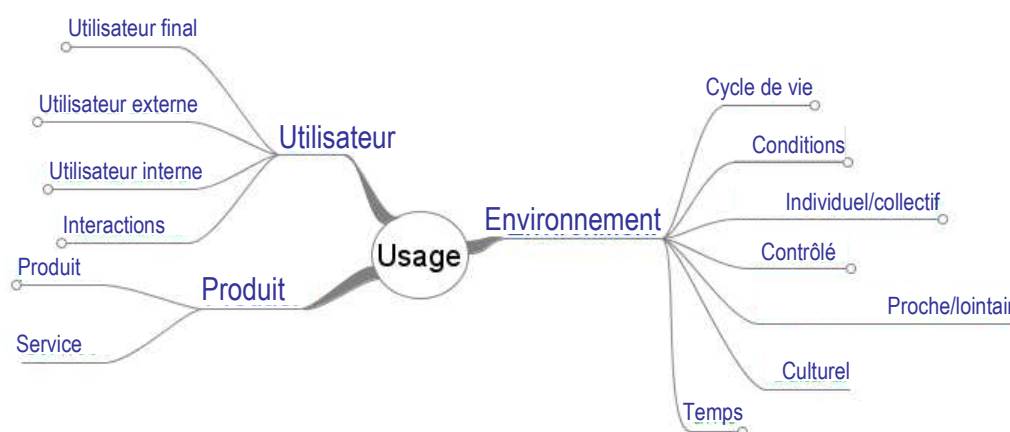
Usage

Utilisateur
Utilisateur final
Utilisateur externe
Utilisateur interne
Interactions

Produit
Produit
Service

Environnement
Cycle de vie
Conditions
Individuel/collectif
Contrôlé
Proche/lointai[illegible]
Culturel
Temps